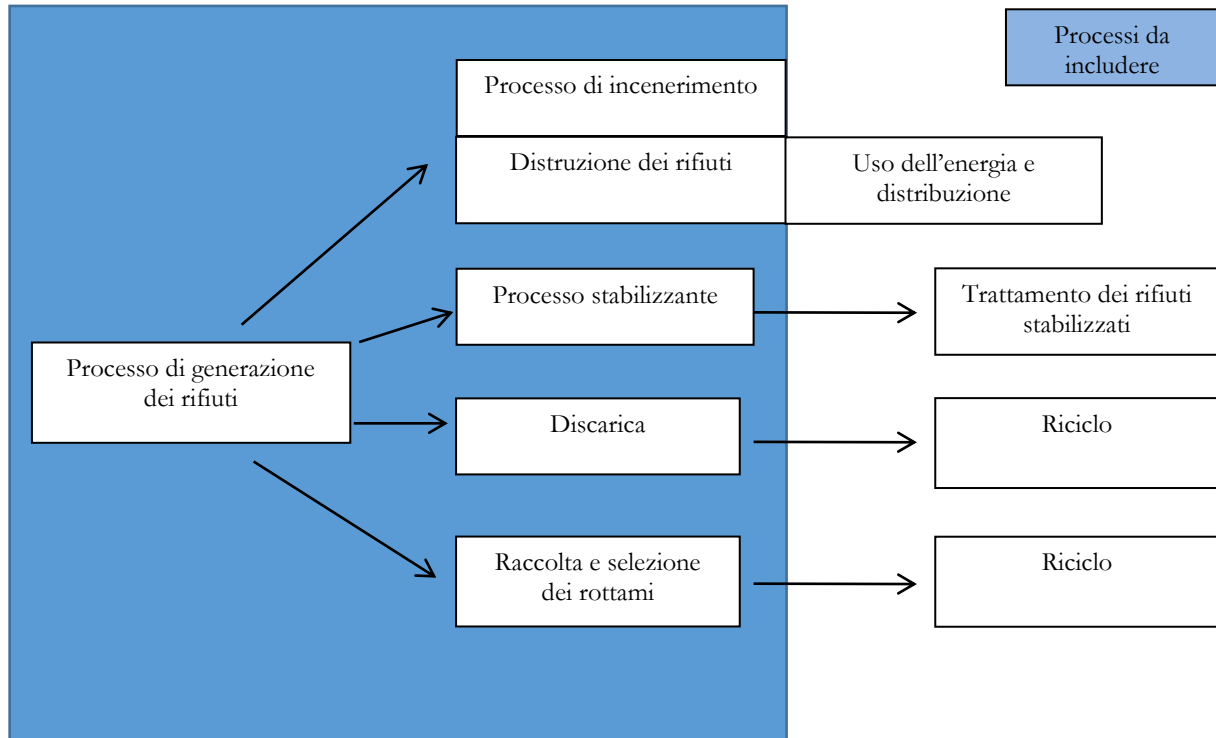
Processi da includere

Processo di incenerimento

Distruzione dei rifiuti

Uso dell’energia e distribuzione

Processo stabilizzante

Trattamento dei rifiuti stabilizzati

Processo di generazione dei rifiuti

Discarica

Riciclo

Raccolta e selezione dei rottami

Riciclo